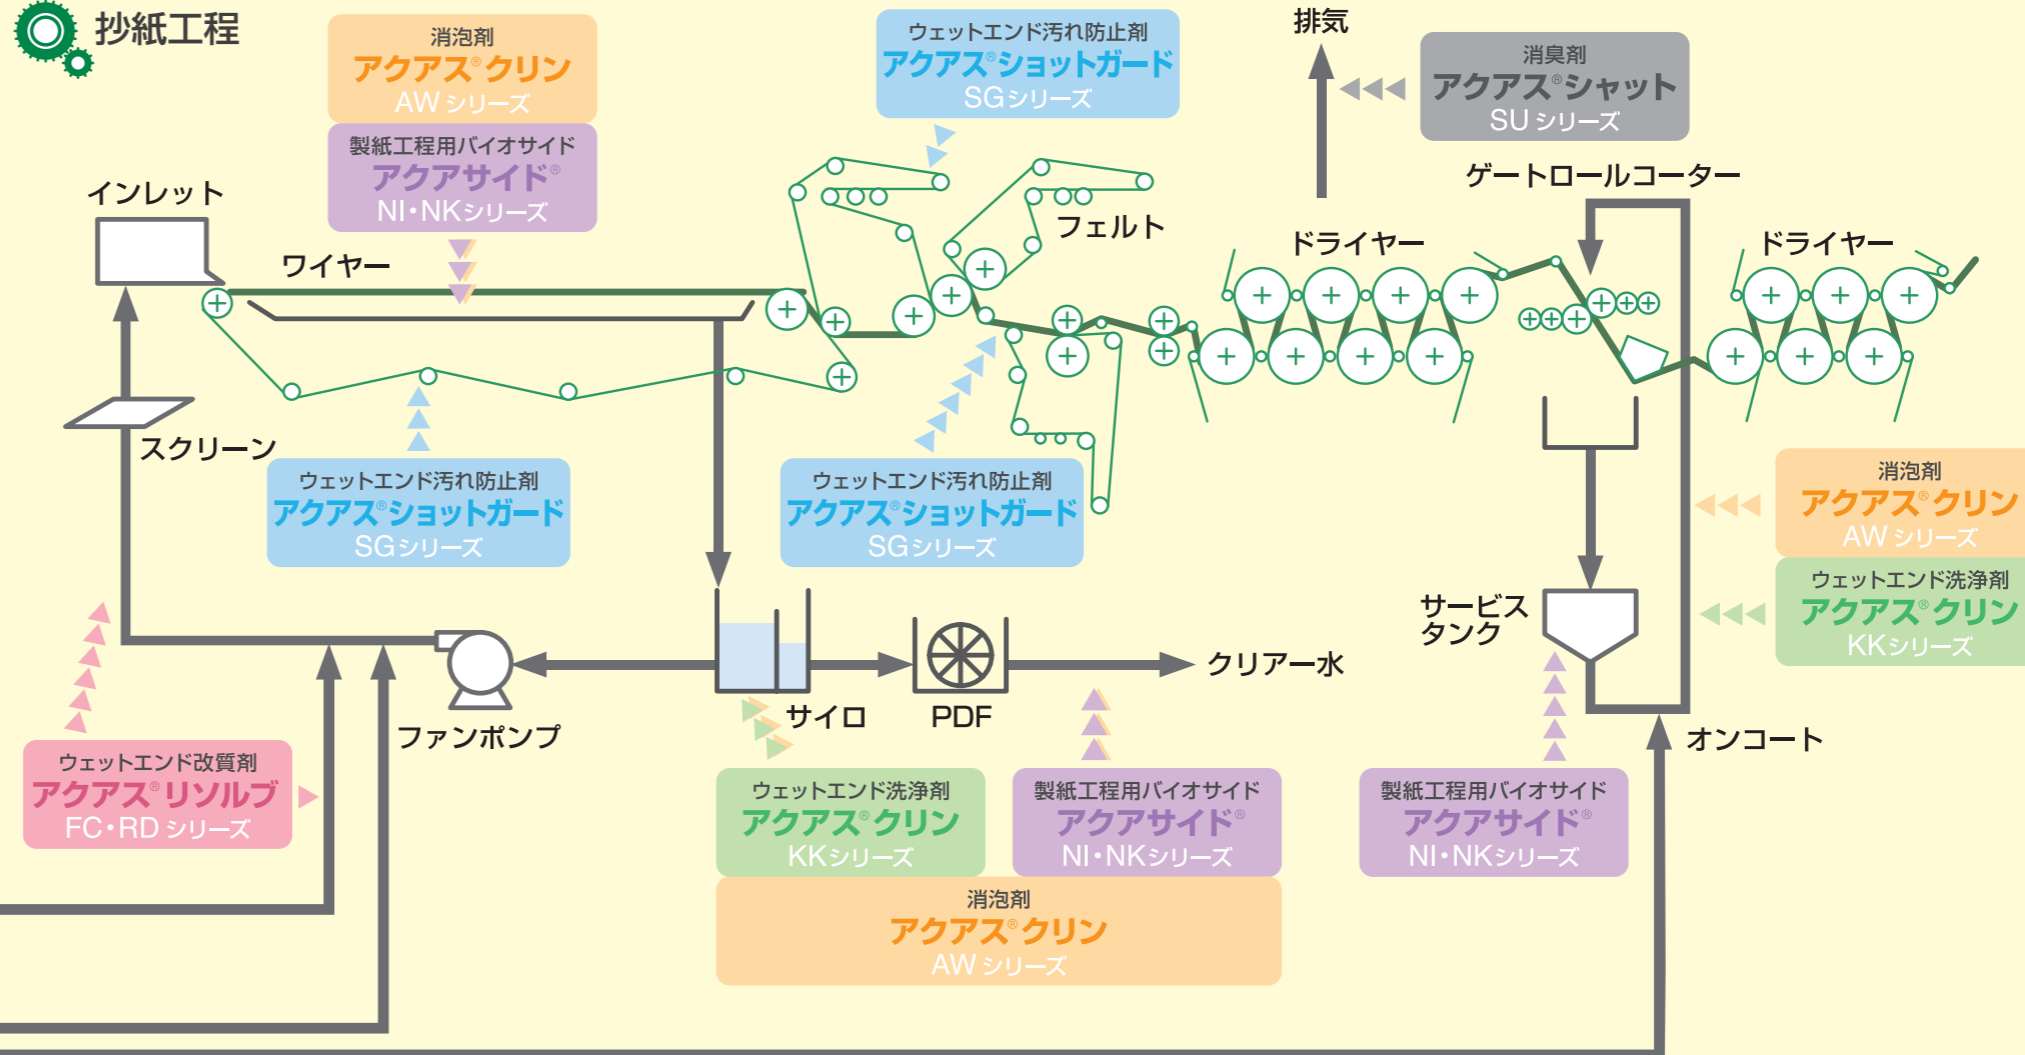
抄紙工程

消泡剤
アクアス®クリン
AW シリーズ

製紙工程用バイオサイド
アクアサイド®
NI・NKシリーズ

ウェットエンド汚れ防止剤
アクアス®ショットガード
SGシリーズ

排気

消臭剤
アクアス®シャット
SU シリーズ

ゲートロールコーター

インレット

ワイヤー

フェルト

ドライヤー

ドライヤー

スクリーン

ウェットエンド汚れ防止剤
アクアス®ショットガード
SGシリーズ

ウェットエンド汚れ防止剤
アクアス®ショットガード
SGシリーズ

消泡剤
アクアス®クリン
AW シリーズ

ウェットエンド洗浄剤
アクアス®クリン
KKシリーズ

サービス
タンク

クリアー水

ファンポンプ

サイロ

PDF

オンコート

ウェットエンド改質剤
アクアス®リソルブ
FC・RD シリーズ

ウェットエンド洗浄剤
アクアス®クリン
KKシリーズ

製紙工程用バイオサイド
アクアサイド®
NI・NKシリーズ

製紙工程用バイオサイド
アクアサイド®
NI・NKシリーズ

消泡剤
アクアス®クリン
AW シリーズ